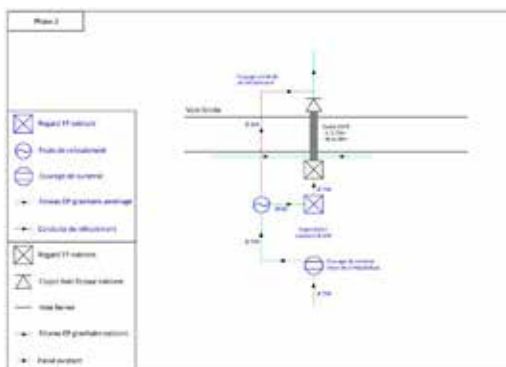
Phase 2

Regard EP existant

Poste de refoulement

Ouvrage de surverse

Réseau EP gravitaire aménagé

Conduite de refoulement

Regard EP existant

Ouvrage Avec Ecoule existant

Voie ferrée

Réseau EP gravitaire existant

Fossé existant

Voie ferrée

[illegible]

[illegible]

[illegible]

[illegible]

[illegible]

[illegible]

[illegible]

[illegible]

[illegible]

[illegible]